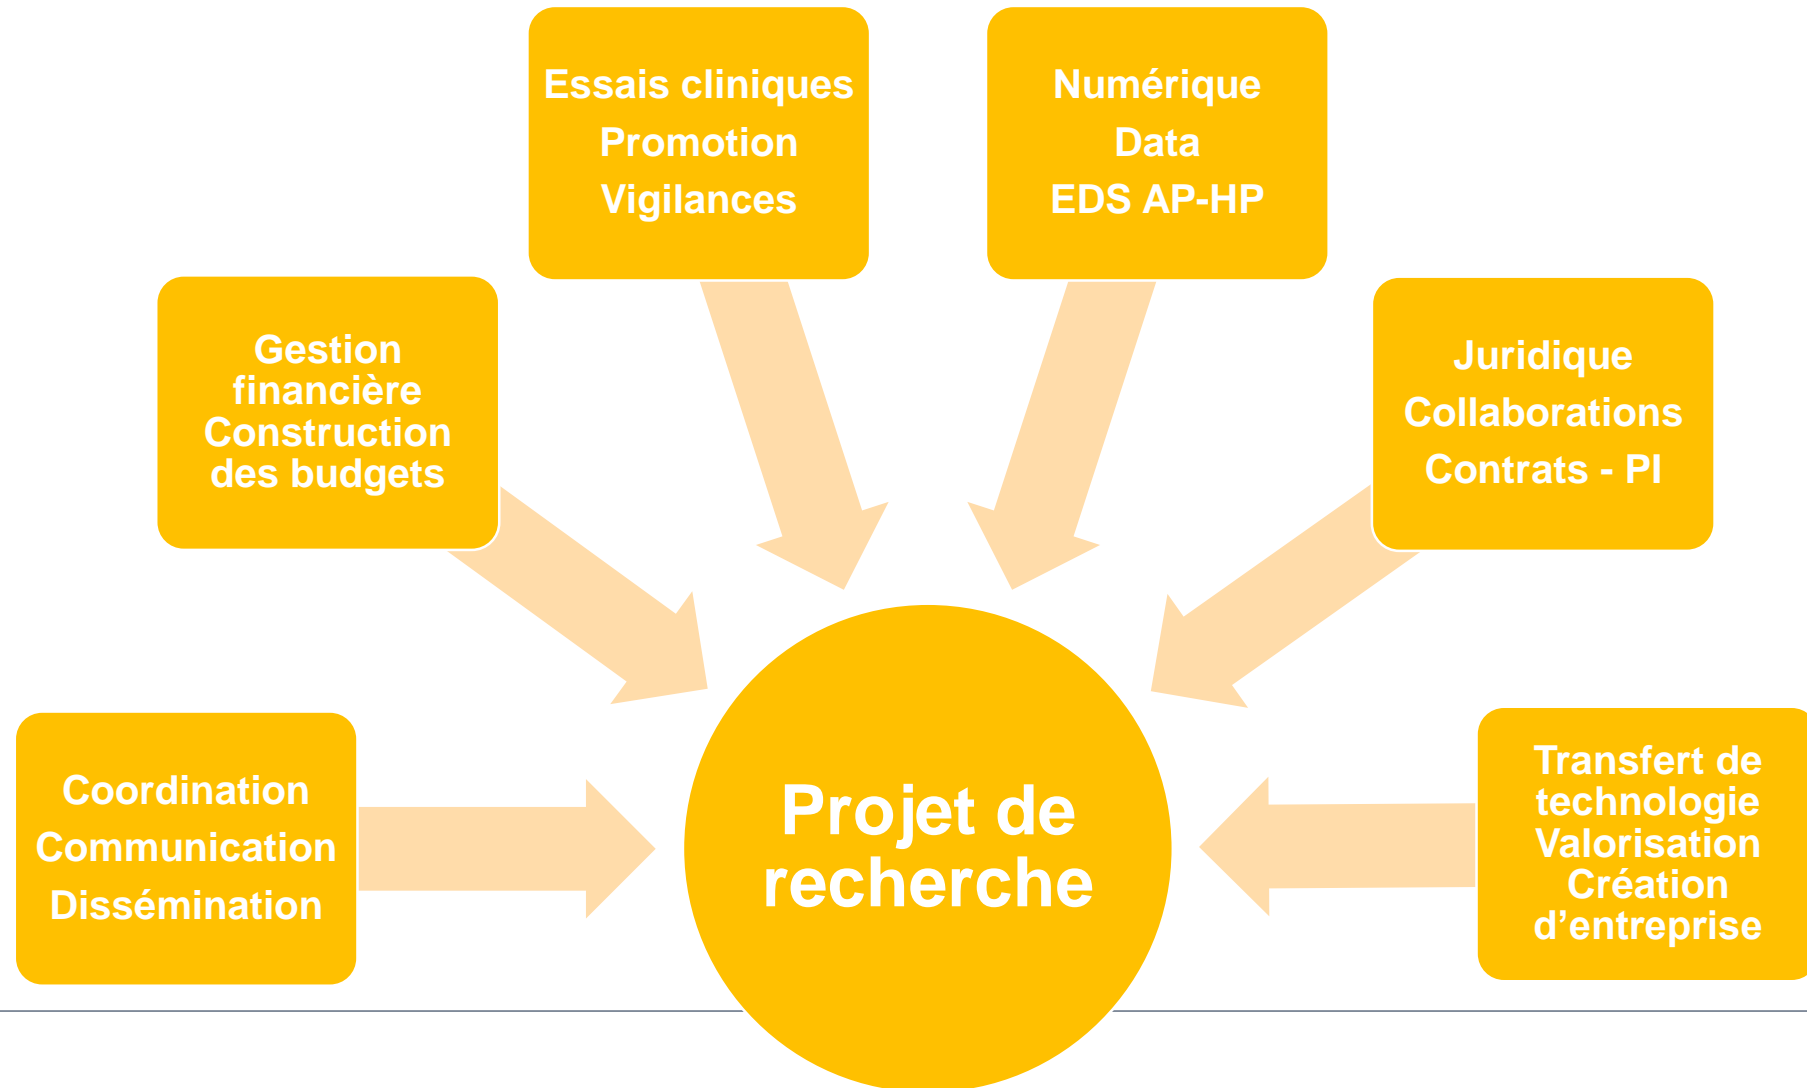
Essais cliniques
Promotion
Vigilances

Numérique
Data
EDS AP-HP

Gestion financière
Construction des budgets

Juridique
Collaborations
Contrats - PI

Coordination
Communication
Dissémination

Projet de recherche

Transfert de technologie
Valorisation
Création d'entreprise